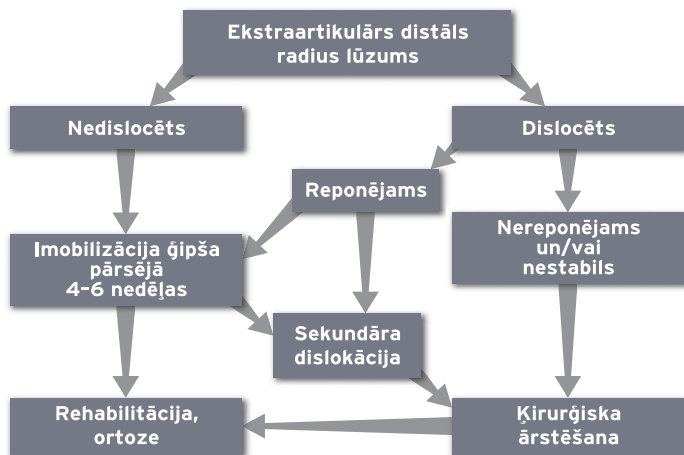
Ekstraartikulārs distāls radius lūzums

Nedislocēts

Dislocēts

Reponējams

Imobilizācija ģipša pārsējā 4–6 nedēļas

Nereponējams un/vai nestabils

Sekundāra dislokācija

Rehabilitācija, ortoze

Ķirurģiska ārstēšana